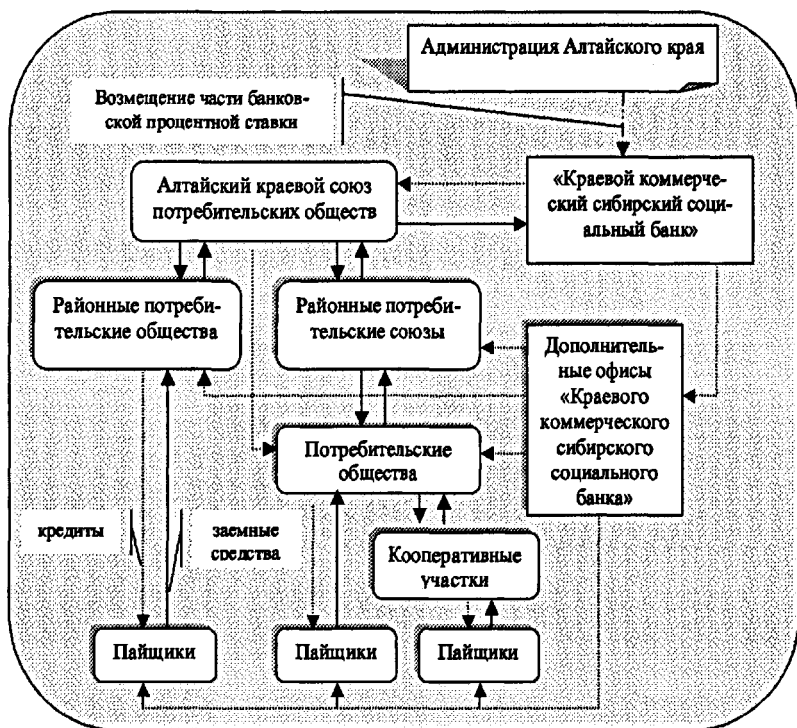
Администрация Алтайского края

Возмещение части банковской процентной ставки

Алтайский краевой союз потребительских обществ

«Краевой коммерческий сибирский социальный банк»

Районные потребительские общества

Районные потребительские союзы

Дополнительные офисы «Краевого коммерческого сибирского социального банка»

Потребительские общества

кредиты

заемные средства

Кооперативные участки

Пайщики

Пайщики

Пайщики